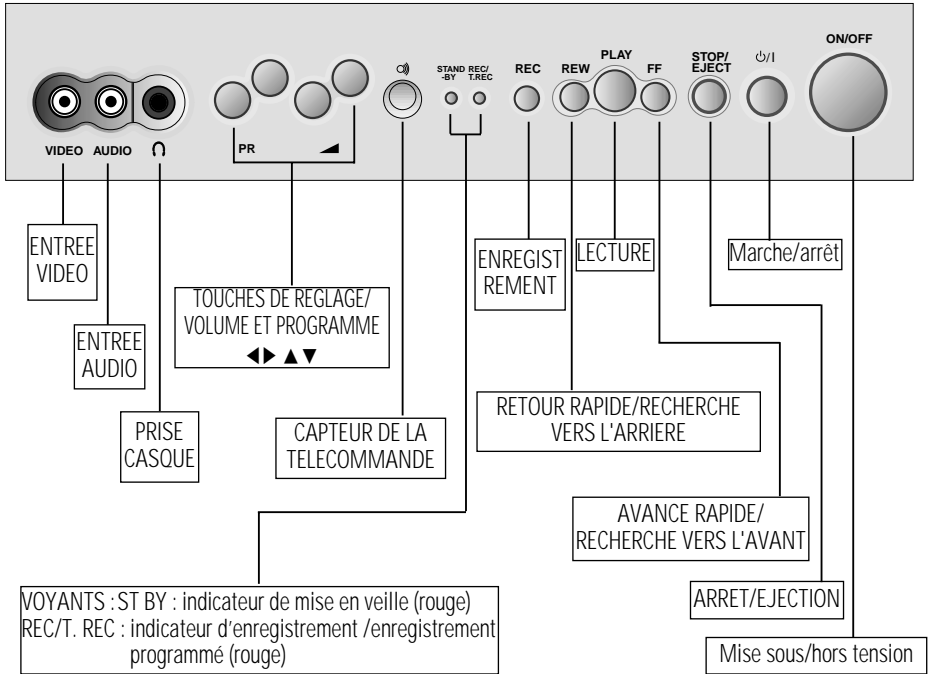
VIDEO AUDIO ∩

PR ◢

STAND -BY REC/ T.REC

REC REW PLAY FF STOP/ EJECT ⏻/I ON/OFF

ENTREE VIDEO

ENTREE AUDIO

PRISE CASQUE

TOUCHES DE REGLAGE/ VOLUME ET PROGRAMME ◀▶ ▲▼

CAPTEUR DE LA TELECOMMANDE

ENREGIST REMENT

LECTURE

Marche/arrêt

RETOUR RAPIDE/RECHERCHE VERS L'ARRIERE

AVANCE RAPIDE/ RECHERCHE VERS L'AVANT

ARRET/EJECTION

VOYANTS : ST BY : indicateur de mise en veille (rouge)
REC/T. REC : indicateur d'enregistrement /enregistrement programmé (rouge)

Mise sous/hors tension